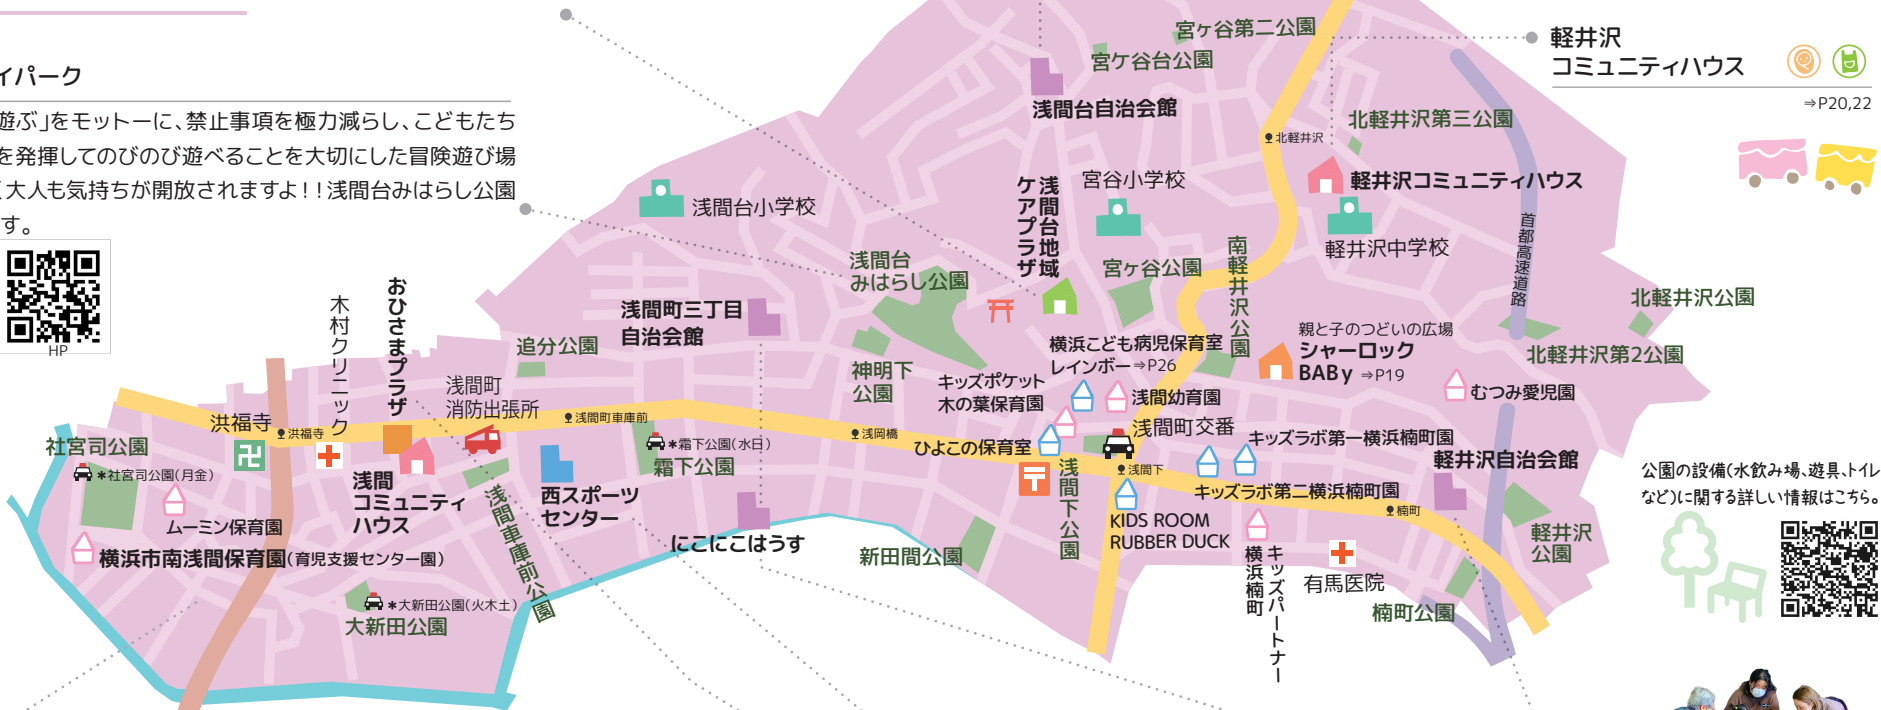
イパーク

遊ぶ」をモットーに、禁止事項を極力減らし、こどもたち
を発揮してのびのび遊べることを大切にした冒険遊び場
大人も気持ちが開放されますよ！！浅間台みはらし公園
す。

HP

軽井沢
コミュニティハウス

⇒P20,22

宮ケ谷第二公園
宮ケ谷台公園
浅間台自治会館
北軽井沢
北軽井沢第三公園
軽井沢コミュニティハウス
宮谷小学校
浅間台小学校
浅間台ケアプラザ地域
軽井沢中学校
首都高速道路
宮ケ谷公園
南軽井沢公園
浅間台みはらし公園
北軽井沢公園
浅間町三丁目自治会館
親と子のつどいの広場
シャーロック
BABy ⇒P19
北軽井沢第2公園
木村クリニック
おひさまプラザ
追分公園
神明下公園
横浜こども病児保育室
レインボー⇒P26
キッズポケット
木の葉保育園
浅間幼育園
むつみ愛児園
浅間町消防出張所
洪福寺
洪福寺
浅間町車庫前
霜下公園(水日)
霜下公園
浅間橋
ひよこの保育室
浅間町交番
キッズラボ第一横浜楠町園
軽井沢自治会館
社宮司公園
社宮司公園(月金)
浅間コミュニティハウス
浅間車庫前公園
西スポーツセンター
浅間下
浅間下公園
キッズラボ第二横浜楠町園
楠町
ムーミン保育園
KIDS ROOM
RUBBER DUCK
軽井沢公園
にこにこはうす
新田間公園
横浜市南浅間保育園(育児支援センター園)
横浜楠町
キッズパートナー
有馬医院
大新田公園(火木土)
大新田公園
楠町公園

公園の設備(水飲み場、遊具、トイレなど)に関する詳しい情報はこちら。